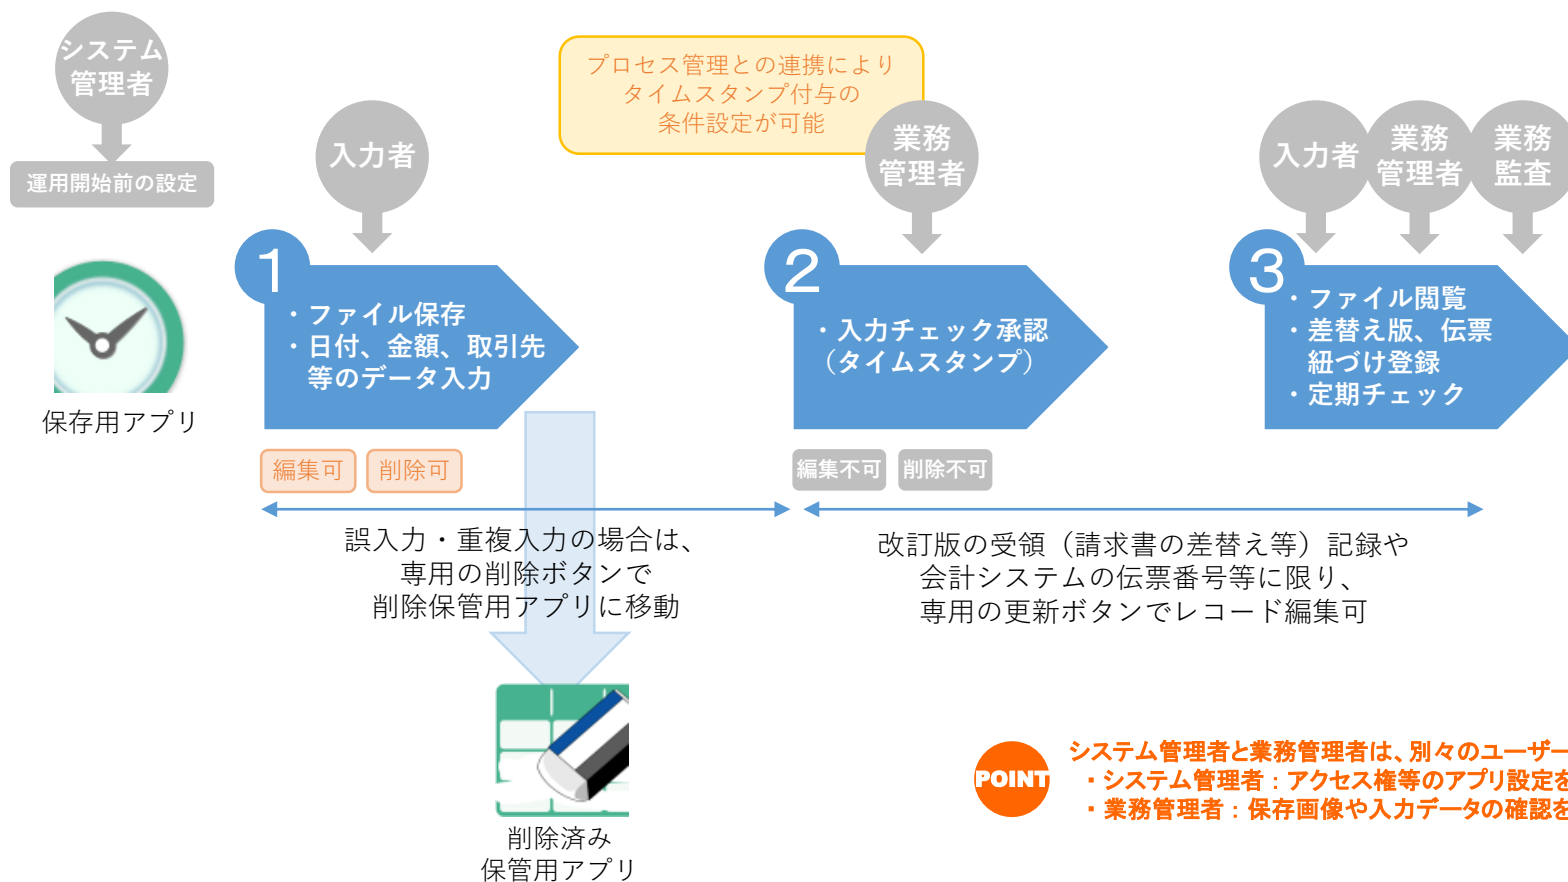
システム管理者

運用開始前の設定

保存用アプリ

プロセス管理との連携により
タイムスタンプ付与の
条件設定が可能

入力者

1
・ファイル保存
・日付、金額、取引先
等のデータ入力

編集可　削除可

業務管理者

2
・入力チェック承認
（タイムスタンプ）

編集不可　削除不可

入力者　業務管理者　業務監査

3
・ファイル閲覧
・差替え版、伝票紐づけ登録
・定期チェック

誤入力・重複入力の場合は、
専用の削除ボタンで
削除保管用アプリに移動

改訂版の受領（請求書の差替え等）記録や
会計システムの伝票番号等に限り、
専用の更新ボタンでレコード編集可

削除済み
保管用アプリ

POINT
システム管理者と業務管理者は、別々のユーザー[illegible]
・システム管理者：アクセス権等のアプリ設定を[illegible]
・業務管理者：保存画像や入力データの確認を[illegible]